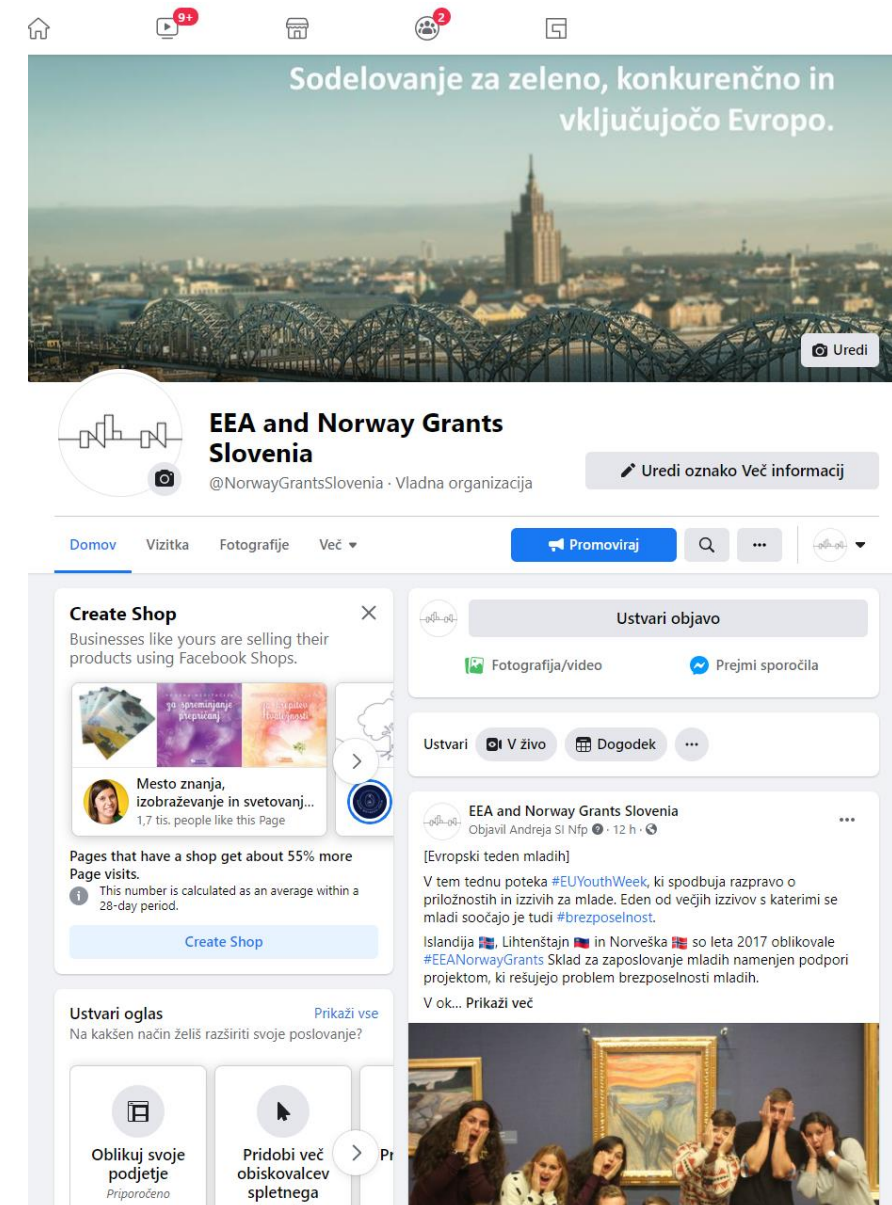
9+
2

Sodelovanje za zeleno, konkurenčno in vključujočo Evropo.

Uredi

EEA and Norway Grants Slovenia
@NorwayGrantsSlovenia · Vladna organizacija

Uredi oznako Več informacij

Domov Vizitka Fotografije Več

Promoviraj

Create Shop
Businesses like yours are selling their products using Facebook Shops.

za spreminjanje prepričanj

Mesto znanja, izobraževanje in svetovanj...
1,7 tis. people like this Page

Pages that have a shop get about 55% more Page visits.
This number is calculated as an average within a 28-day period.

Create Shop

Ustvari oglas
Prikaži vse
Na kakšen način želiš razširiti svoje poslovanje?

Oblikuj svoje podjetje
Priporočeno

Pridobi več obiskovalcev spletnega

Pr

Ustvari objavo

Fotografija/video

Prejmi sporočila

Ustvari V živo Dogodek

EEA and Norway Grants Slovenia
Objavil Andreja SI Nfp · 12 h ·

[Evropski teden mladih]

V tem tednu poteka #EUYouthWeek, ki spodbuja razpravo o priložnostih in izzivih za mlade. Eden od večjih izzivov s katerimi se mladi soočajo je tudi #brezposelnost.

Islandija, Lihtenštajn in Norveška so leta 2017 oblikovale #EEANorwayGrants Sklad za zaposlovanje mladih namenjen podpori projektom, ki rešujejo problem brezposelnosti mladih.

V ok... Prikaži več